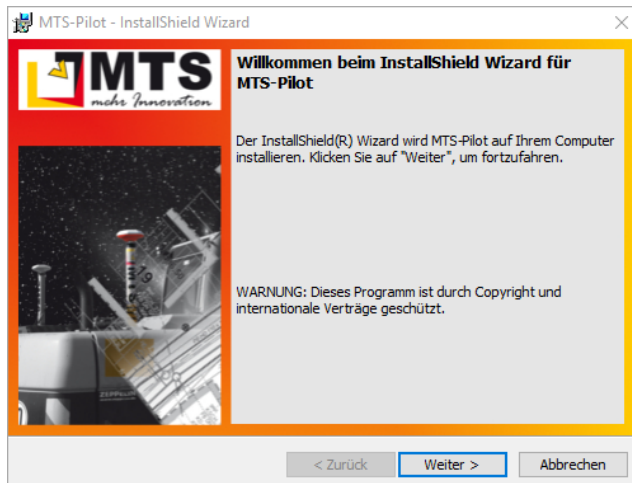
MTS-Pilot - InstallShield Wizard

MTS
mehr Innovation

Willkommen beim InstallShield Wizard für MTS-Pilot

Der InstallShield(R) Wizard wird MTS-Pilot auf Ihrem Computer installieren. Klicken Sie auf "Weiter", um fortzufahren.

WARNUNG: Dieses Programm ist durch Copyright und internationale Verträge geschützt.

< Zurück
Weiter >
Abbrechen